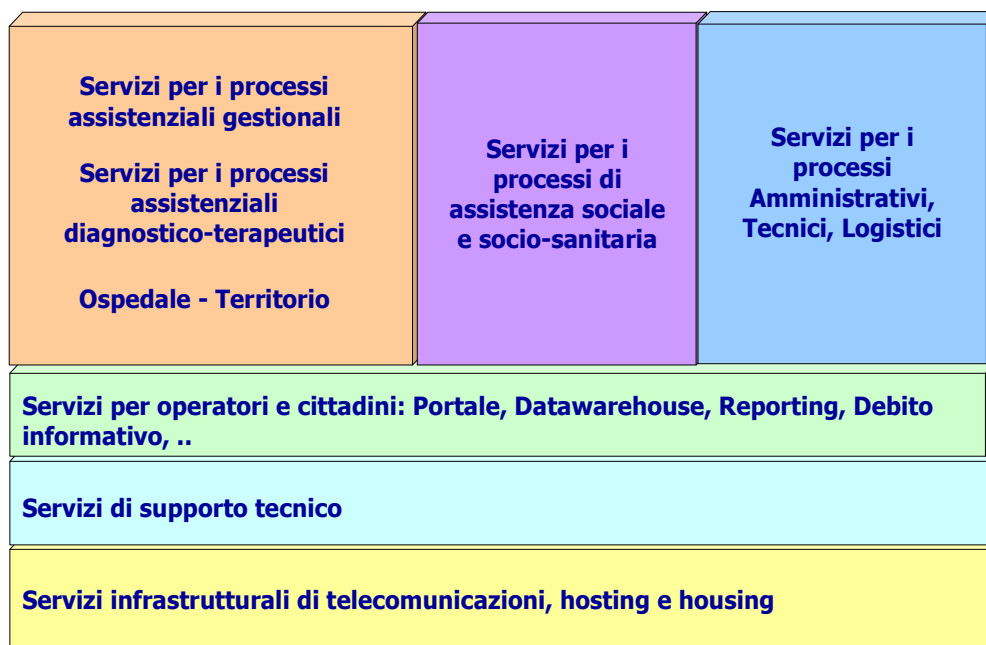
Servizi per i processi assistenziali gestionali

Servizi per i processi assistenziali diagnostico-terapeutici

Ospedale - Territorio

Servizi per i processi di assistenza sociale e socio-sanitaria

Servizi per i processi Amministrativi, Tecnici, Logistici

Servizi per operatori e cittadini: Portale, Datawarehouse, Reporting, Debito informativo, ..

Servizi di supporto tecnico

Servizi infrastrutturali di telecomunicazioni, hosting e housing